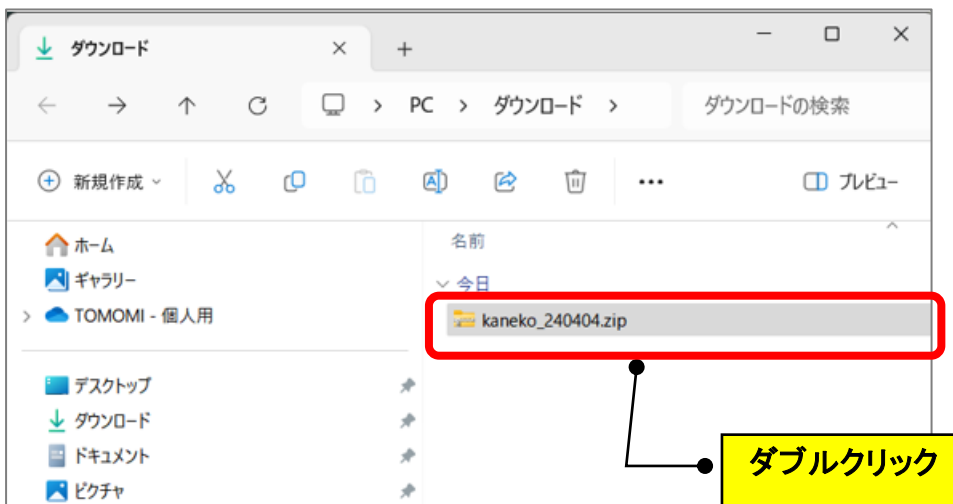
ダウンロード

PC > ダウンロード >

ダウンロードの検索

新規作成

プレビュー

ホーム
ギャラリー
TOMOMI - 個人用

デスクトップ
ダウンロード
ドキュメント
ピクチャ

名前

今日

kaneko_240404.zip

ダブルクリック